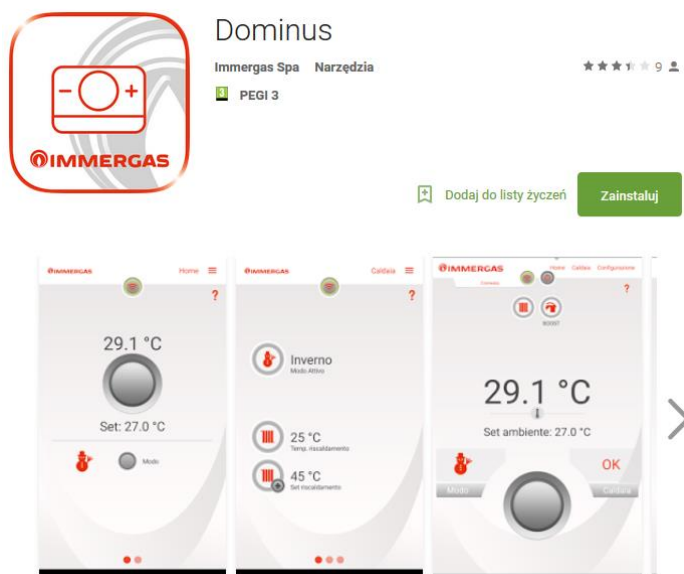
IMMERGAS

Dominus

Immergas Spa Narzędzia

9

3 PEGI 3

Dodaj do listy życzeń

Zainstaluj

IMMERGAS
Home
?
29.1 °C
Set: 27.0 °C
Modo

IMMERGAS
Caldaia
?
Inverno
Modo Attivo
25 °C
Temp. riscaldamento
45 °C
Set riscaldamento

IMMERGAS
Home Caldaia Configurazione
Comando
BOOST
?
29.1 °C
Set ambiente: 27.0 °C
OK
Modo
Caldaia